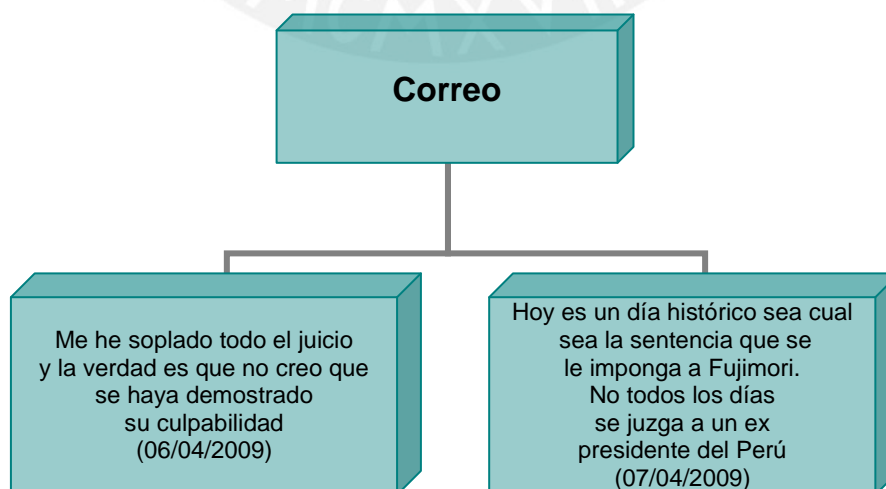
Correo

Me he soplado todo el juicio y la verdad es que no creo que se haya demostrado su culpabilidad (06/04/2009)

Hoy es un día histórico sea cual sea la sentencia que se le imponga a Fujimori. No todos los días se juzga a un ex presidente del Perú (07/04/2009)